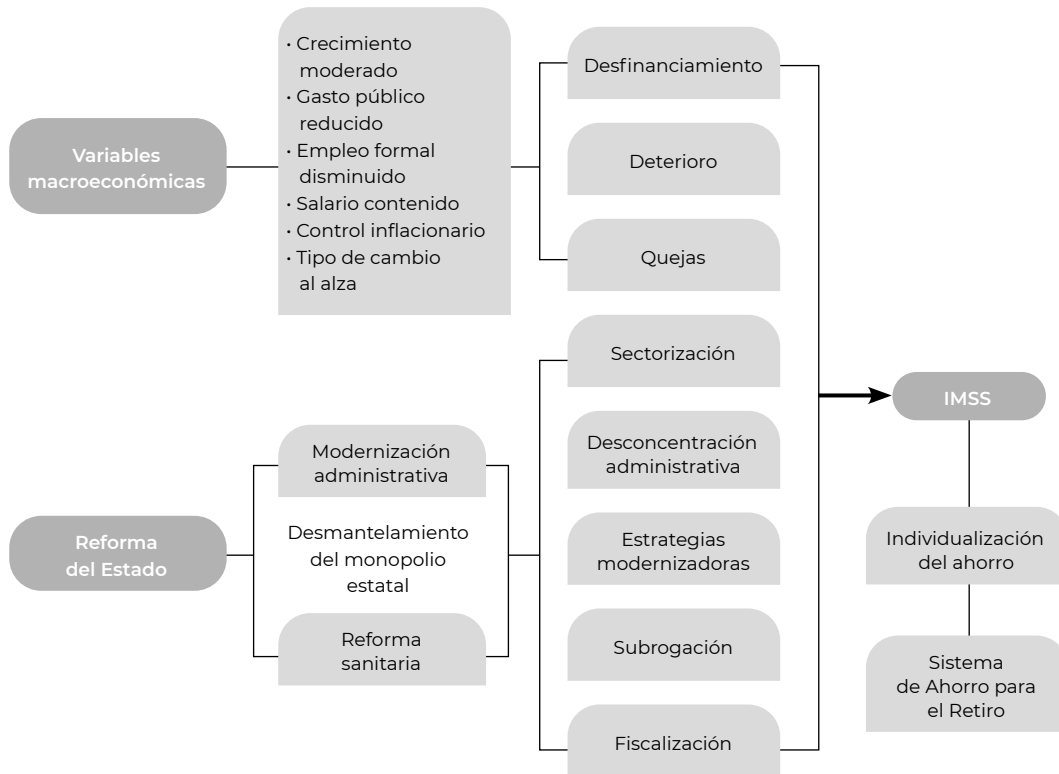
Variables macroeconómicas

• Crecimiento moderado
• Gasto público reducido
• Empleo formal disminuido
• Salario contenido
• Control inflacionario
• Tipo de cambio al alza

Desfinanciamiento

Deterioro

Quejas

Reforma del Estado

Modernización administrativa

Desmantelamiento del monopolio estatal

Reforma sanitaria

Sectorización

Desconcentración administrativa

Estrategias modernizadoras

Subrogación

Fiscalización

IMSS

Individualización del ahorro

Sistema de Ahorro para el Retiro